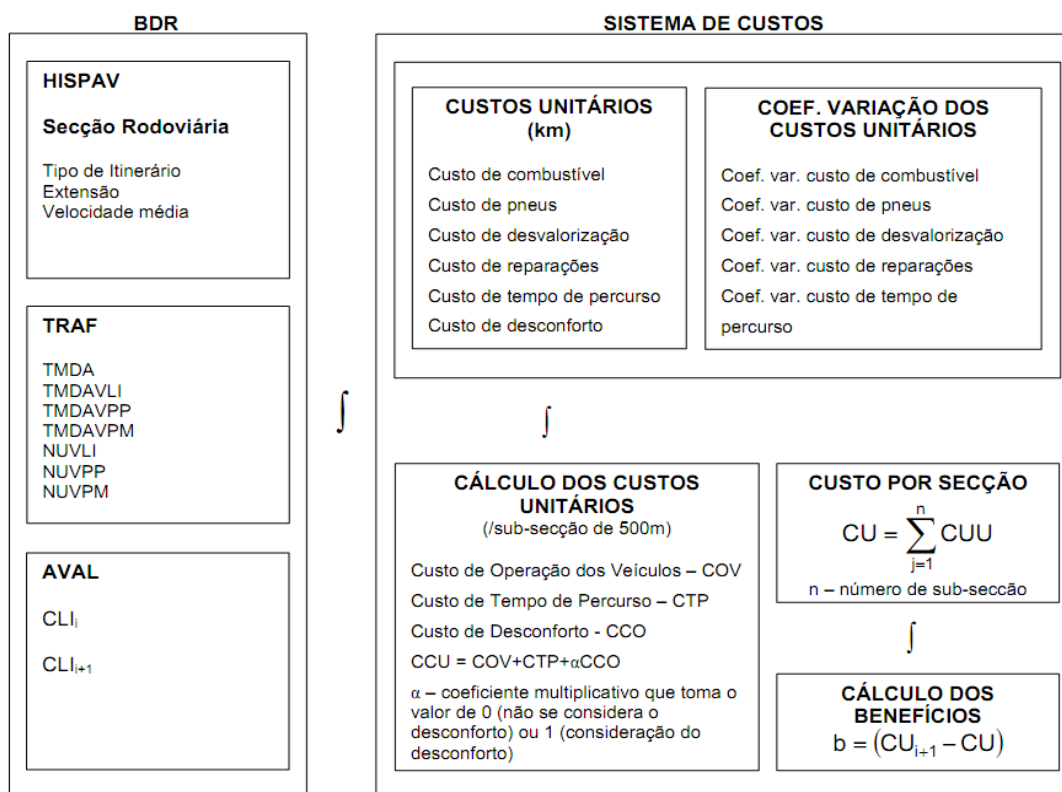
BDR

HISPAV

Secção Rodoviária

Tipo de Itinerário
Extensão
Velocidade média

TRAF

TMDA
TMDAVLI
TMDAVPP
TMDAVPM
NUVLI
NUVPP
NUVPM

AVAL

CLI$_{i}$

CLI$_{i+1}$

$\int$

SISTEMA DE CUSTOS

CUSTOS UNITÁRIOS (km)

Custo de combustível
Custo de pneus
Custo de desvalorização
Custo de reparações
Custo de tempo de percurso
Custo de desconforto

COEF. VARIAÇÃO DOS CUSTOS UNITÁRIOS

Coef. var. custo de combustível
Coef. var. custo de pneus
Coef. var. custo de desvalorização
Coef. var. custo de reparações
Coef. var. custo de tempo de percurso

$\int$

CÁLCULO DOS CUSTOS UNITÁRIOS
(/sub-secção de 500m)

Custo de Operação dos Veículos – COV
Custo de Tempo de Percurso – CTP
Custo de Desconforto - CCO
CCU = COV+CTP+αCCO
α – coeficiente multiplicativo que toma o valor de 0 (não se considera o desconforto) ou 1 (consideração do desconforto)

CUSTO POR SECÇÃO

$CU = \sum_{j=1}^{n} CUU$

n – número de sub-seccão

$\int$

CÁLCULO DOS BENEFÍCIOS
$b = \left(CU_{i+1} - CU\right)$